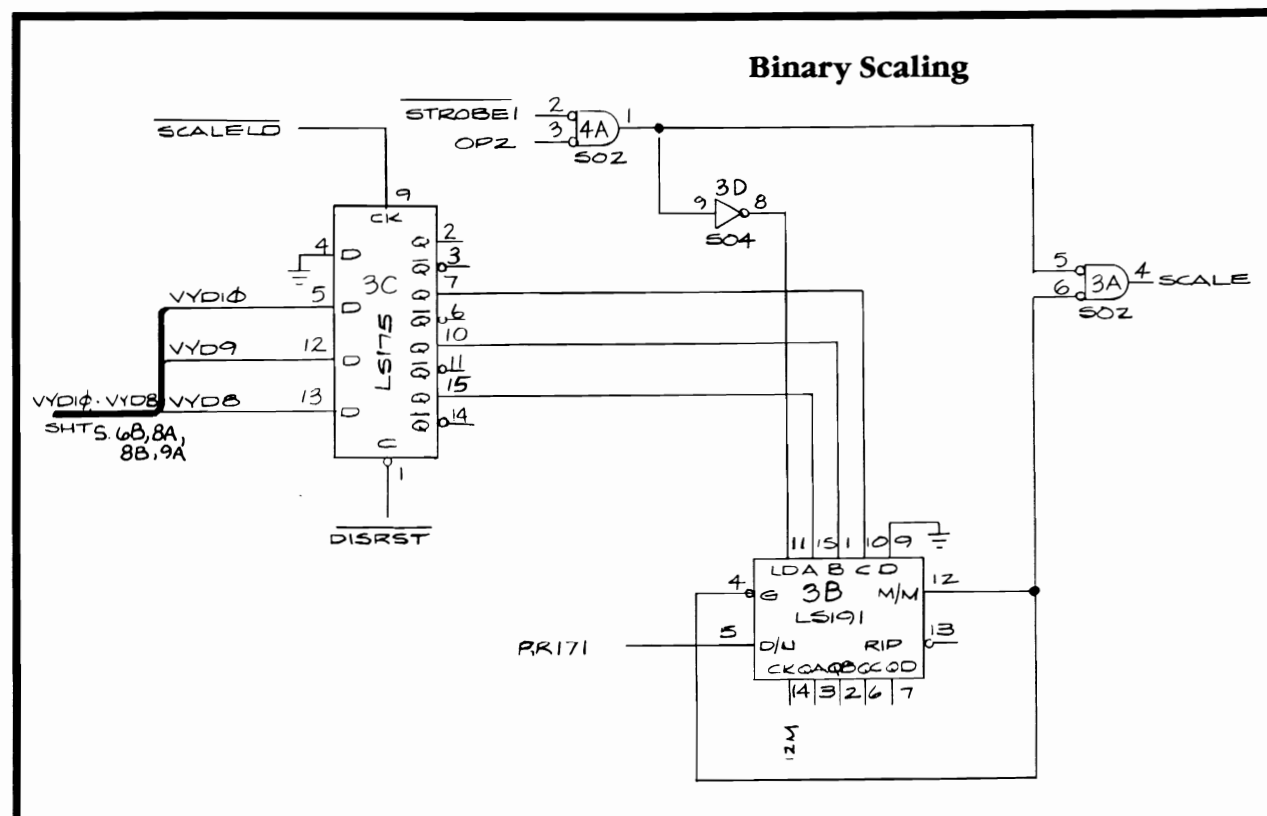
Binary Scaling

$\overline{SCALELD}$

$\overline{STROBE1}$ 2 3 4A 1 OP2 S02

9 3D 8 S04

5 6 3A 4 SCALE S02

9 CK 2 Q 4 D 3 $\overline{Q}$ 3C 7 Q VYD1Ø 5 D 6 $\overline{Q}$ LS175 10 Q VYD9 12 D 11 $\overline{Q}$ 15 Q VYD1Ø - VYD8 VYD8 13 D 14 $\overline{Q}$ C 1

SHTS. 6B, 8A, 8B, 9A

$\overline{DISRST}$

11 15 1 10 9 LD A B C D 4 G 3B 12 M/M LS191 P, R171 5 D/U RIP 13 CK QA QB QC QD 14 3 2 6 7

12M